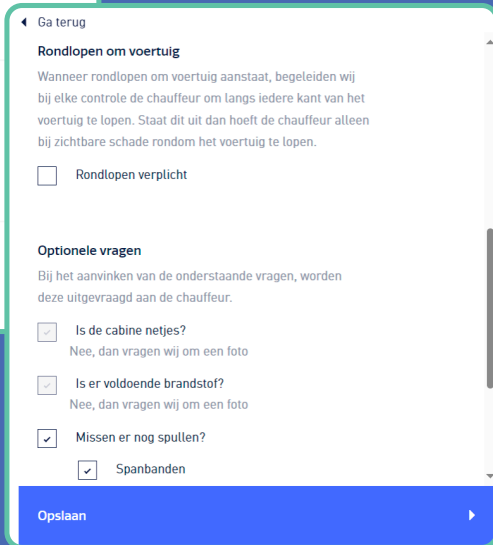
◂ Ga terug

Rondlopen om voertuig

Wanneer rondlopen om voertuig aanstaat, begeleiden wij bij elke controle de chauffeur om langs iedere kant van het voertuig te lopen. Staat dit uit dan hoeft de chauffeur alleen bij zichtbare schade rondom het voertuig te lopen.

Rondlopen verplicht

Optionele vragen

Bij het aanvinken van de onderstaande vragen, worden deze uitgevraagd aan de chauffeur.

Is de cabine netjes?
Nee, dan vragen wij om een foto

Is er voldoende brandstof?
Nee, dan vragen wij om een foto

Missen er nog spullen?

Spanbanden

Opslaan ▸